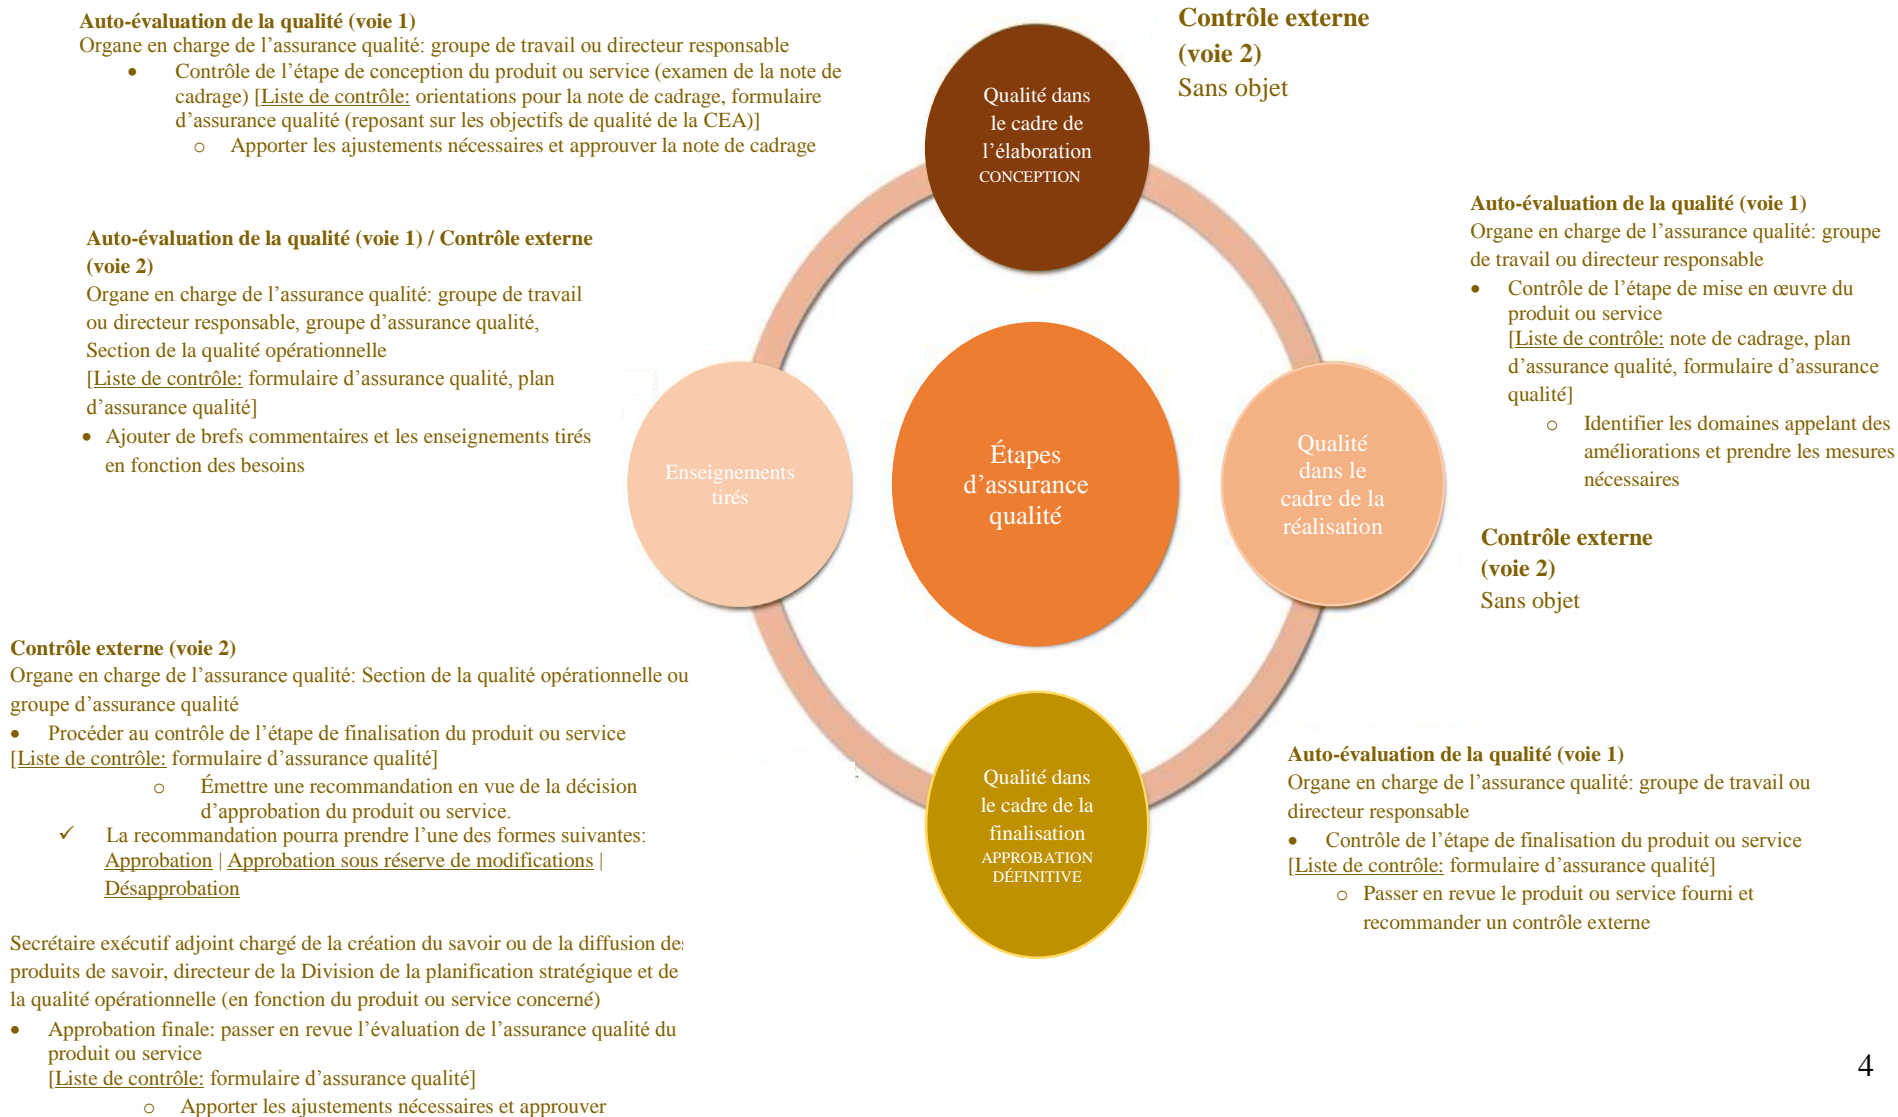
**Auto-évaluation de la qualité (voie 1)**
Organe en charge de l’assurance qualité: groupe de travail ou directeur responsable
• Contrôle de l’étape de conception du produit ou service (examen de la note de cadrage) [Liste de contrôle: orientations pour la note de cadrage, formulaire d’assurance qualité (reposant sur les objectifs de qualité de la CEA)]
○ Apporter les ajustements nécessaires et approuver la note de cadrage

**Contrôle externe (voie 2)**
Sans objet

Qualité dans le cadre de l’élaboration
CONCEPTION

**Auto-évaluation de la qualité (voie 1) / Contrôle externe (voie 2)**
Organe en charge de l’assurance qualité: groupe de travail ou directeur responsable, groupe d’assurance qualité, Section de la qualité opérationnelle
[Liste de contrôle: formulaire d’assurance qualité, plan d’assurance qualité]
• Ajouter de brefs commentaires et les enseignements tirés en fonction des besoins

**Auto-évaluation de la qualité (voie 1)**
Organe en charge de l’assurance qualité: groupe de travail ou directeur responsable
• Contrôle de l’étape de mise en œuvre du produit ou service
[Liste de contrôle: note de cadrage, plan d’assurance qualité, formulaire d’assurance qualité]
○ Identifier les domaines appelant des améliorations et prendre les mesures nécessaires

Enseignements tirés

Étapes d’assurance qualité

Qualité dans le cadre de la réalisation

**Contrôle externe (voie 2)**
Sans objet

**Contrôle externe (voie 2)**
Organe en charge de l’assurance qualité: Section de la qualité opérationnelle ou groupe d’assurance qualité
• Procéder au contrôle de l’étape de finalisation du produit ou service
[Liste de contrôle: formulaire d’assurance qualité]
○ Émettre une recommandation en vue de la décision d’approbation du produit ou service.
✓ La recommandation pourra prendre l’une des formes suivantes: Approbation | Approbation sous réserve de modifications | Désapprobation

Qualité dans le cadre de la finalisation
APPROBATION DÉFINITIVE

**Auto-évaluation de la qualité (voie 1)**
Organe en charge de l’assurance qualité: groupe de travail ou directeur responsable
• Contrôle de l’étape de finalisation du produit ou service
[Liste de contrôle: formulaire d’assurance qualité]
○ Passer en revue le produit ou service fourni et recommander un contrôle externe

Secrétaire exécutif adjoint chargé de la création du savoir ou de la diffusion de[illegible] produits de savoir, directeur de la Division de la planification stratégique et de la qualité opérationnelle (en fonction du produit ou service concerné)
• Approbation finale: passer en revue l’évaluation de l’assurance qualité du produit ou service
[Liste de contrôle: formulaire d’assurance qualité]
○ Apporter les ajustements nécessaires et approuver

4